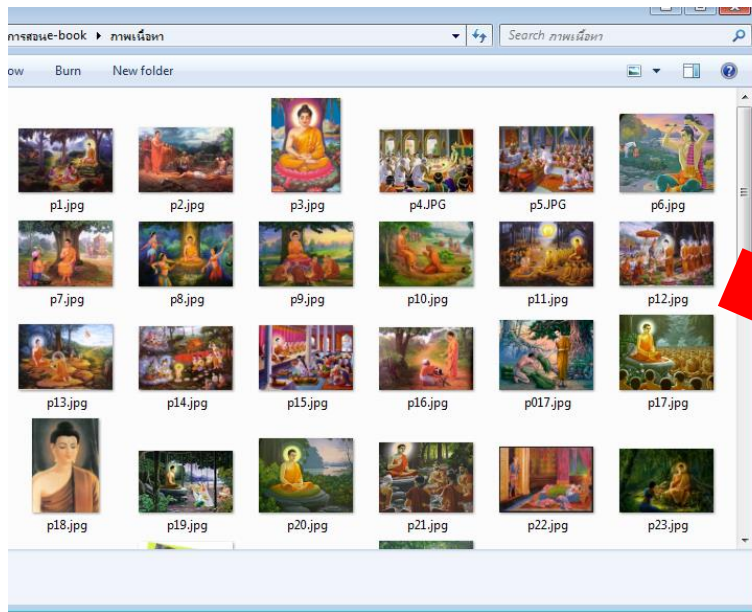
การสอนe-book ▸ ภาพเนื้อหา

Search ภาพเนื้อหา

ow Burn New folder

p1.jpg p2.jpg p3.jpg p4.JPG p5.JPG p6.jpg

p7.jpg p8.jpg p9.jpg p10.jpg p11.jpg p12.jpg

p13.jpg p14.jpg p15.jpg p16.jpg p017.jpg p17.jpg

p18.jpg p19.jpg p20.jpg p21.jpg p22.jpg p23.jpg